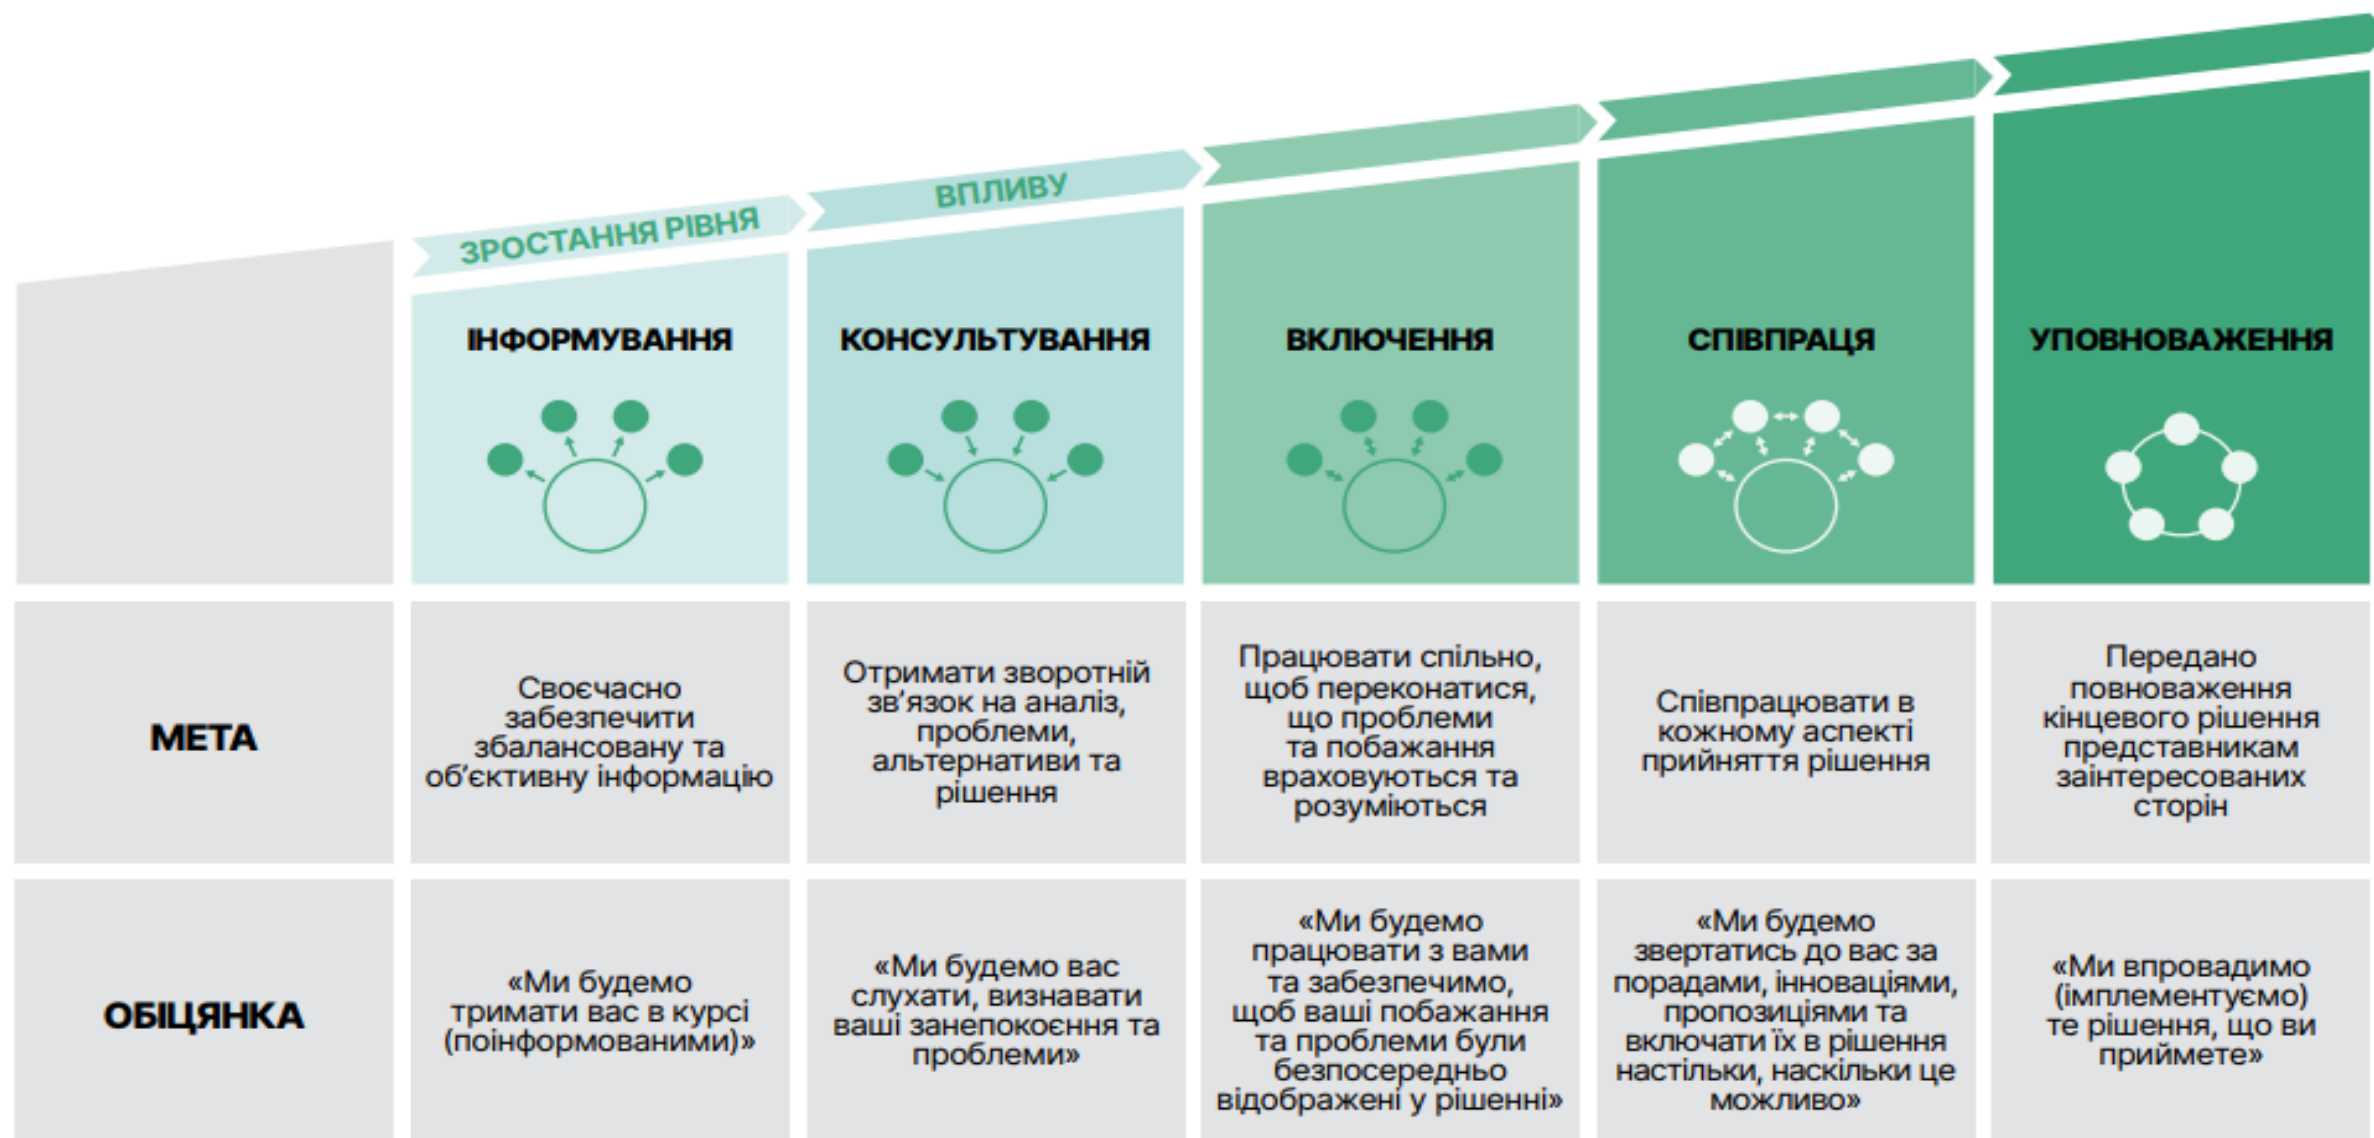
ЗРОСТАННЯ РІВНЯ ВПЛИВУ

| | ІНФОРМУВАННЯ | КОНСУЛЬТУВАННЯ | ВКЛЮЧЕННЯ | СПІВПРАЦЯ | УПОВНОВАЖЕННЯ |
|---|---|---|---|---|---|
| МЕТА | Своєчасно забезпечити збалансовану та об'єктивну інформацію | Отримати зворотній зв'язок на аналіз, проблеми, альтернативи та рішення | Працювати спільно, щоб переконатися, що проблеми та побажання враховуються та розуміються | Співпрацювати в кожному аспекті прийняття рішення | Передано повноваження кінцевого рішення представникам заінтересованих сторін |
| ОБІЦЯНКА | «Ми будемо тримати вас в курсі (поінформованими)» | «Ми будемо вас слухати, визнавати ваші занепокоєння та проблеми» | «Ми будемо працювати з вами та забезпечимо, щоб ваші побажання та проблеми були безпосередньо відображені у рішенні» | «Ми будемо звертатись до вас за порадами, інноваціями, пропозиціями та включати їх в рішення настільки, наскільки це можливо» | «Ми впровадимо (імплементуємо) те рішення, що ви приймете» |